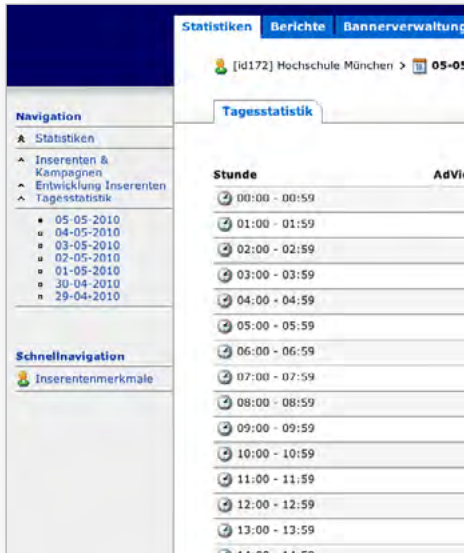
Statistiken Berichte Bannerverwaltung

[id172] Hochschule München > 05-05

Navigation

Statistiken

Inserenten & Kampagnen

Entwicklung Inserenten

Tagesstatistik

05-05-2010

04-05-2010

03-05-2010

02-05-2010

01-05-2010

30-04-2010

29-04-2010

Schnellnavigation

Inserentenmerkmale

Tagesstatistik

| Stunde | AdVi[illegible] |
|---|---|
| 00:00 - 00:59 | |
| 01:00 - 01:59 | |
| 02:00 - 02:59 | |
| 03:00 - 03:59 | |
| 04:00 - 04:59 | |
| 05:00 - 05:59 | |
| 06:00 - 06:59 | |
| 07:00 - 07:59 | |
| 08:00 - 08:59 | |
| 09:00 - 09:59 | |
| 10:00 - 10:59 | |
| 11:00 - 11:59 | |
| 12:00 - 12:59 | |
| 13:00 - 13:59 | |
| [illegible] | |